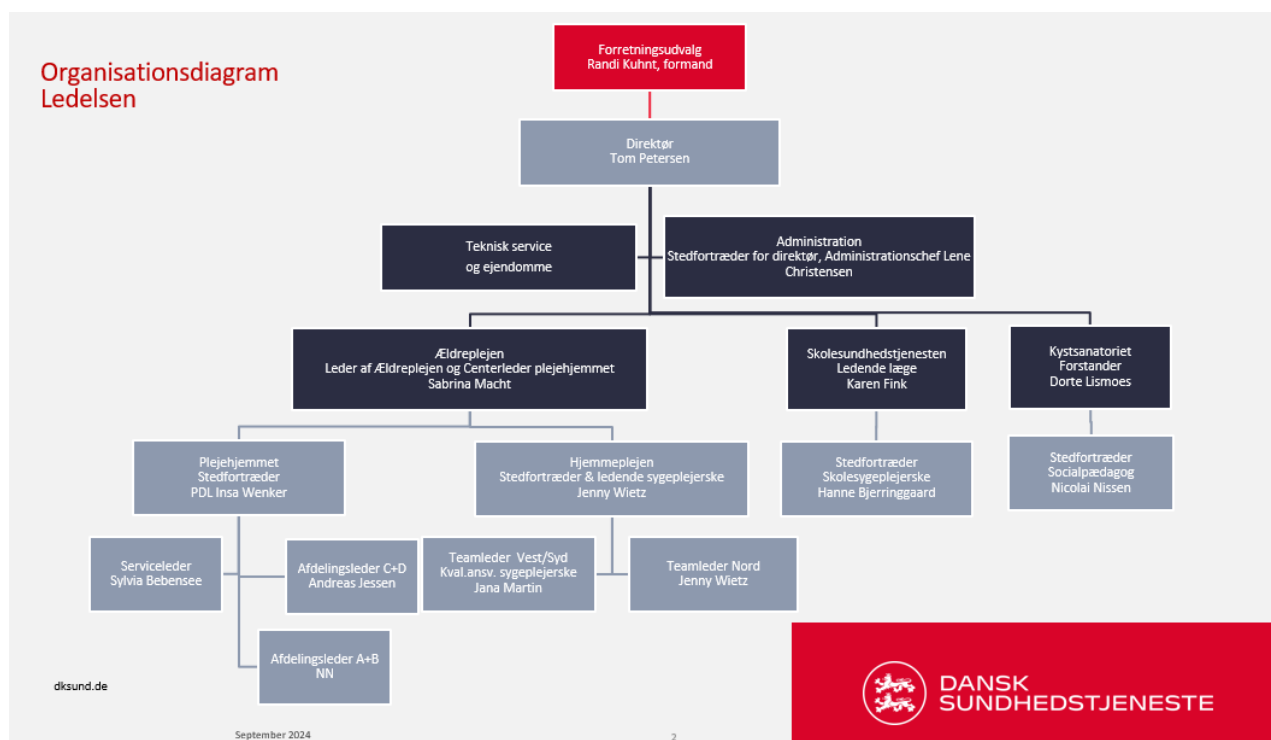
Organisationsdiagram
Ledelsen

Forretningsudvalg
Randi Kuhnt, formand

Direktør
Tom Petersen

Teknisk service
og ejendomme

Administration
Stedfortræder for direktør, Administrationschef Lene Christensen

Ældreplejen
Leder af Ældreplejen og Centerleder plejehjemmet
Sabrina Macht

Skolesundhedstjenesten
Ledende læge
Karen Fink

Kystsanatoriet
Forstander
Dorte Lismoes

Plejehjemmet
Stedfortræder
PDL Insa Wenker

Hjemmeplejen
Stedfortræder & ledende sygeplejerske
Jenny Wietz

Stedfortræder
Skolesygeplejerske
Hanne Bjerringgaard

Stedfortræder
Socialpædagog
Nicolai Nissen

Serviceleder
Sylvia Bebensee

Afdelingsleder C+D
Andreas Jessen

Teamleder Vest/Syd
Kval.ansv. sygeplejerske
Jana Martin

Teamleder Nord
Jenny Wietz

Afdelingsleder A+B
NN

dksund.de

September 2024

2

DANSK
SUNDHEDSTJENESTE